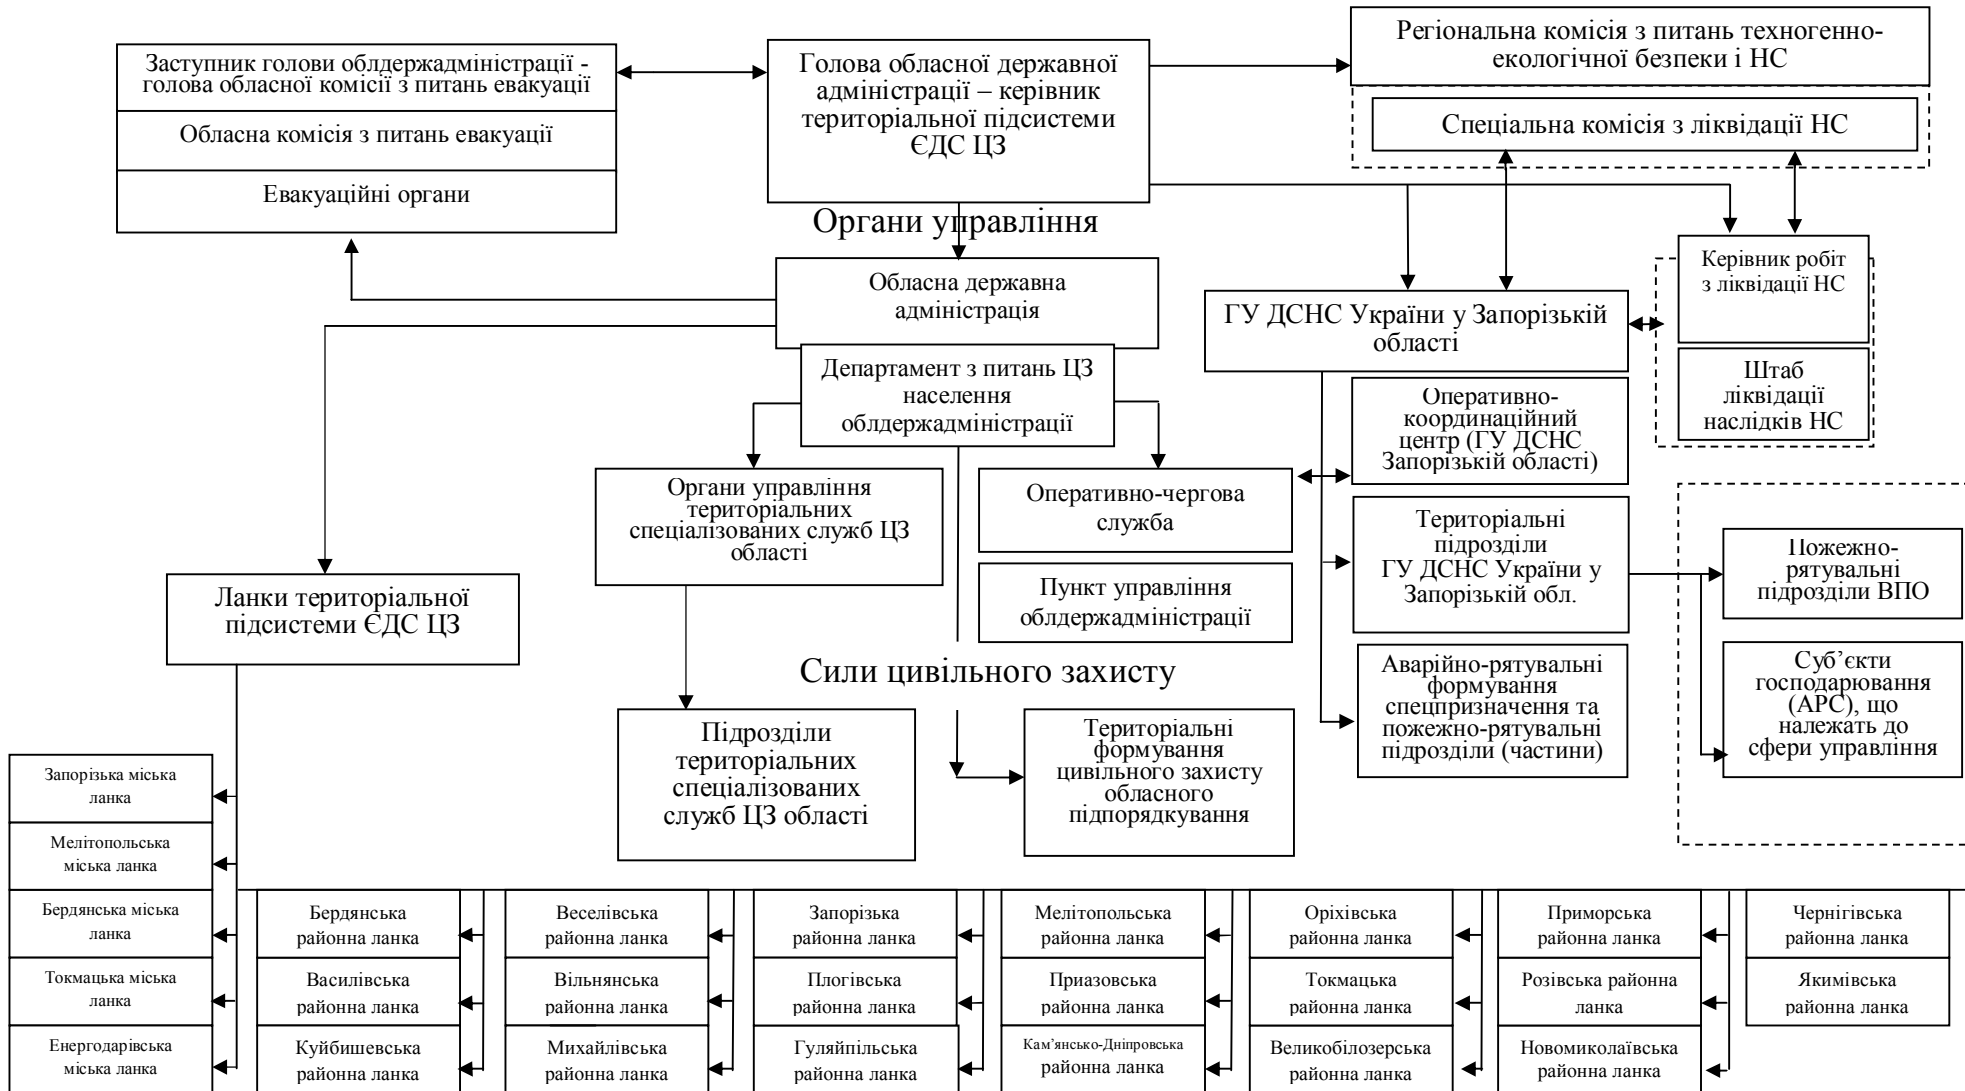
Заступник голови облдержадміністрації - голова обласної комісії з питань евакуації

Обласна комісія з питань евакуації

Евакуаційні органи

Голова обласної державної адміністрації – керівник територіальної підсистеми ЄДС ЦЗ

Регіональна комісія з питань техногенно-екологічної безпеки і НС

Спеціальна комісія з ліквідації НС

Органи управління

Обласна державна адміністрація

Департамент з питань ЦЗ населення облдержадміністрації

ГУ ДСНС України у Запорізькій області

Керівник робіт з ліквідації НС

Штаб ліквідації наслідків НС

Оперативно-координаційний центр (ГУ ДСНС Запорізькій області)

Органи управління територіальних спеціалізованих служб ЦЗ області

Оперативно-чергова служба

Пункт управління облдержадміністрації

Територіальні підрозділи ГУ ДСНС України у Запорізькій обл.

Пожежно-рятувальні підрозділи ВПО

Суб'єкти господарювання (АРС), що належать до сфери управління

Ланки територіальної підсистеми ЄДС ЦЗ

Сили цивільного захисту

Аварійно-рятувальні формування спецпризначення та пожежно-рятувальні підрозділи (частини)

Підрозділи територіальних спеціалізованих служб ЦЗ області

Територіальні формування цивільного захисту обласного підпорядкування

Запорізька міська ланка

Мелітопольська міська ланка

Бердянська міська ланка

Токмацька міська ланка

Енергодарівська міська ланка

Бердянська районна ланка

Василівська районна ланка

Куйбишевська районна ланка

Веселівська районна ланка

Вільнянська районна ланка

Михайлівська районна ланка

Запорізька районна ланка

Плогівська районна ланка

Гуляйпільська районна ланка

Мелітопольська районна ланка

Приазовська районна ланка

Кам'янсько-Дніпровська районна ланка

Оріхівська районна ланка

Токмацька районна ланка

Великобілозерська районна ланка

Приморська районна ланка

Розівська районна ланка

Новомиколаївська районна ланка

Чернігівська районна ланка

Якимівська районна ланка